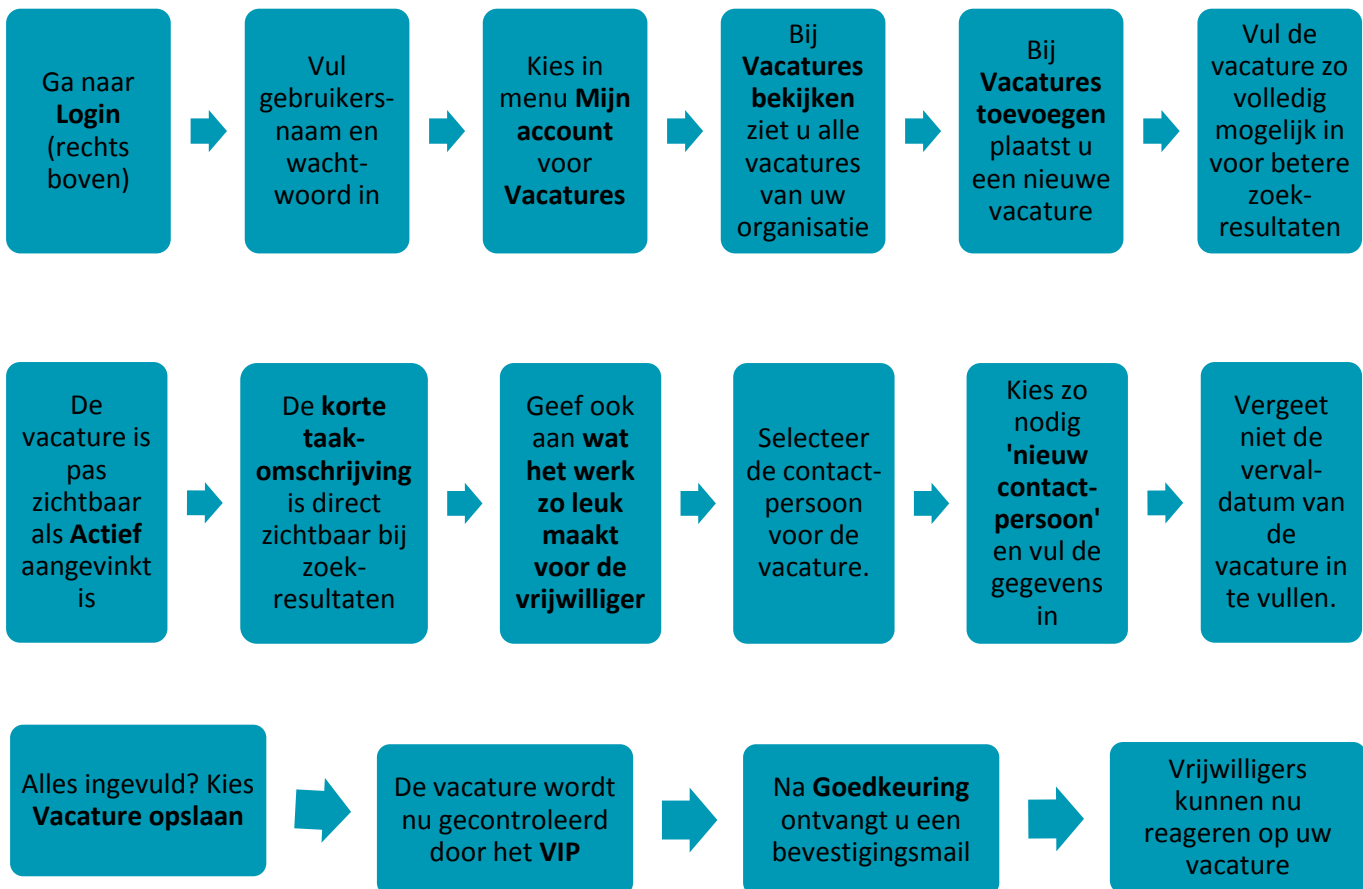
Ga naar Login (rechts boven)

Vul gebruikersnaam en wachtwoord in

Kies in menu Mijn account voor Vacatures

Bij Vacatures bekijken ziet u alle vacatures van uw organisatie

Bij Vacatures toevoegen plaatst u een nieuwe vacature

Vul de vacature zo volledig mogelijk in voor betere zoekresultaten

De vacature is pas zichtbaar als Actief aangevinkt is

De korte taakomschrijving is direct zichtbaar bij zoekresultaten

Geef ook aan wat het werk zo leuk maakt voor de vrijwilliger

Selecteer de contactpersoon voor de vacature.

Kies zo nodig 'nieuw contactpersoon' en vul de gegevens in

Vergeet niet de vervaldatum van de vacature in te vullen.

Alles ingevuld? Kies Vacature opslaan

De vacature wordt nu gecontroleerd door het VIP

Na Goedkeuring ontvangt u een bevestigingsmail

Vrijwilligers kunnen nu reageren op uw vacature